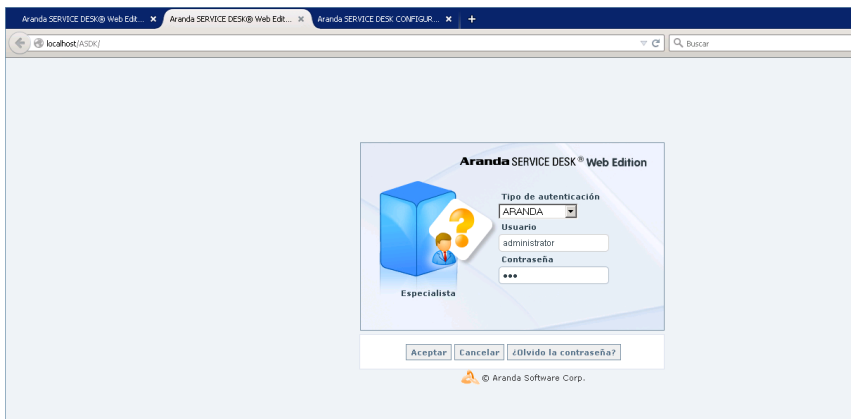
Aranda SERVICE DESK® Web Edit... ×
Aranda SERVICE DESK® Web Edit... ×
Aranda SERVICE DESK CONFIGUR... ×
+

localhost/ASDK/

Buscar

Aranda SERVICE DESK® Web Edition

Tipo de autenticación
ARANDA
Usuario
administrator
Contraseña
•••

Especialista

Aceptar
Cancelar
¿Olvido la contraseña?

© Aranda Software Corp.